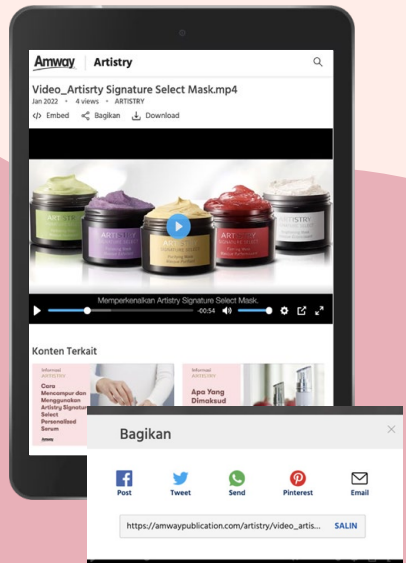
Amway | Artistry

Video_Artisrty Signature Select Mask.mp4

Jan 2022 · 4 views · ARTISTRY

Embed Bagikan Download

ARTISTRY SIGNATURE SELECT

Memperkenalkan Artistry Signature Select Mask.

-00:54

Konten Terkait

Informasi ARTISTRY

Cara Mencampur dan Menggunakan Artistry Signature Select Personalized Serum

Informasi ARTISTRY

Apa Yang Dimaksud

Bagikan

Post Tweet Send Pinterest Email

https://amwaypublication.com/artistry/video_artis... SALIN